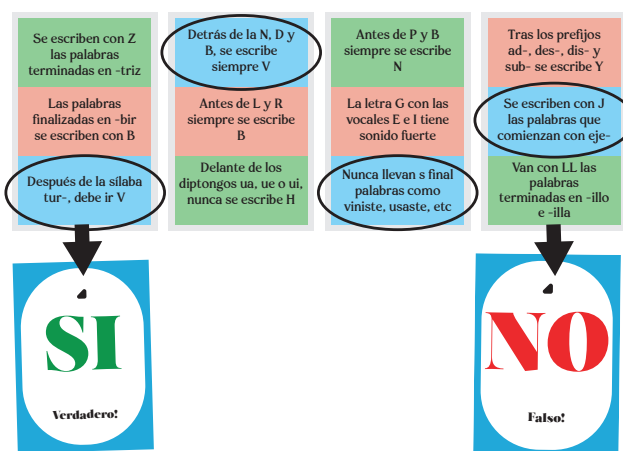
Se escriben con Z las palabras terminadas en -triz

Las palabras finalizadas en -bir se escriben con B

Después de la sílaba tur-, debe ir V

Detrás de la N, D y B, se escribe siempre V

Antes de L y R siempre se escribe B

Delante de los diptongos ua, ue o ui, nunca se escribe H

Antes de P y B siempre se escribe N

La letra G con las vocales E e I tiene sonido fuerte

Nunca llevan s final palabras como viniste, usaste, etc

Tras los prefijos ad-, des-, dis- y sub- se escribe Y

Se escriben con J las palabras que comienzan con eje-

Van con LL las palabras terminadas en -illo e -illa

SI

Verdadero!

NO

Falso!